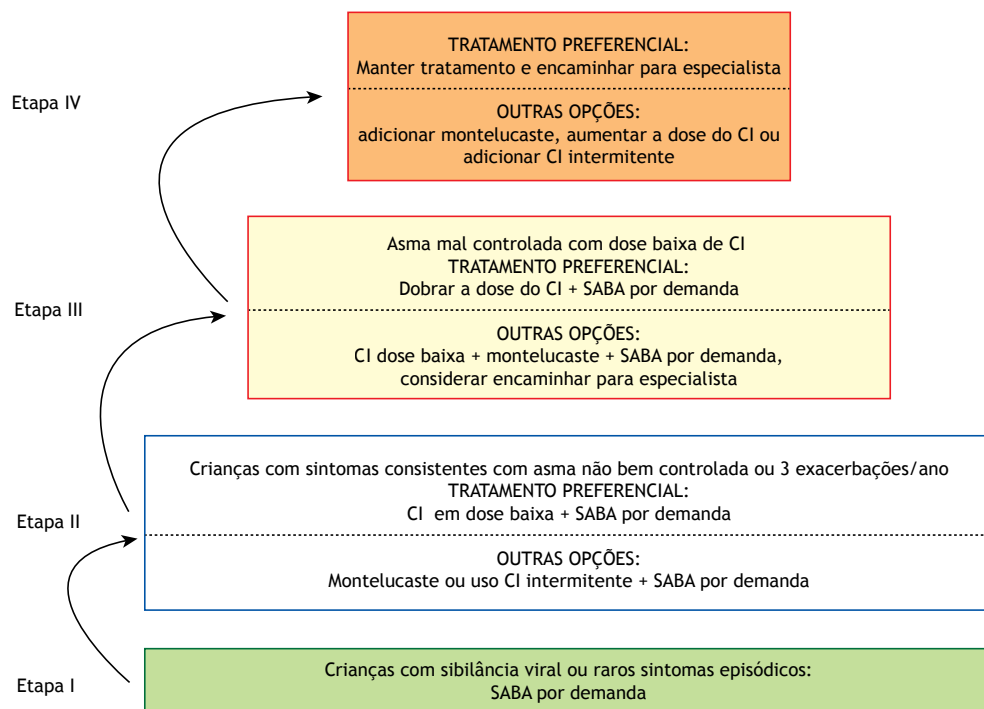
Etapa IV

TRATAMENTO PREFERENCIAL:
Manter tratamento e encaminhar para especialista

OUTRAS OPÇÕES:
adicionar montelucaste, aumentar a dose do CI ou adicionar CI intermitente

Etapa III

Asma mal controlada com dose baixa de CI
TRATAMENTO PREFERENCIAL:
Dobrar a dose do CI + SABA por demanda

OUTRAS OPÇÕES:
CI dose baixa + montelucaste + SABA por demanda, considerar encaminhar para especialista

Etapa II

Crianças com sintomas consistentes com asma não bem controlada ou 3 exacerbações/ano
TRATAMENTO PREFERENCIAL:
CI em dose baixa + SABA por demanda

OUTRAS OPÇÕES:
Montelucaste ou uso CI intermitente + SABA por demanda

Etapa I

Crianças com sibilância viral ou raros sintomas episódicos:
SABA por demanda